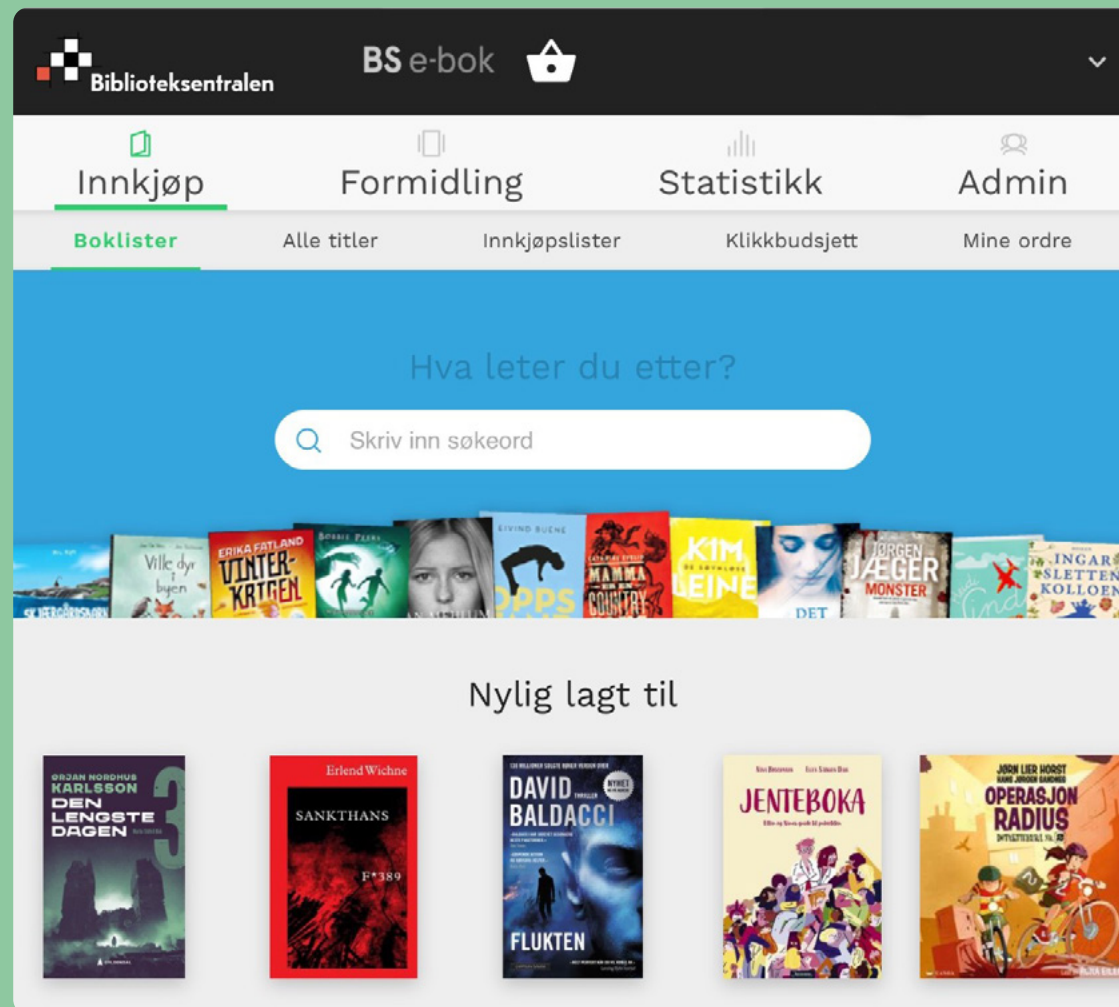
Biblioteksentralen BS e-bok

Innkjøp Formidling Statistikk Admin

Boklister Alle titler Innkjøpslister Klikkbudsjett Mine ordre

Hva leter du etter?

Skriv inn søkeord

Ville dyr i byen ERIKA FATLAND VINTERKRIGEN EIVIND BUENE MAMMA COUNTRY KIM LEINE DET JØRGEN JÆGER MONSTER INGAR SLETTEN KOLLOEN

Nylig lagt til

ØRJAN NORDHUS KARLSSON DEN LENGSTE DAGEN 3

Erlend Wichne SANKTHANS F*389

DAVID BALDACCI NYHET FLUKTEN

JENTEBOKA

JØRN LIER HORST HANS JØRGEN SANDNES OPERASJON RADIUS